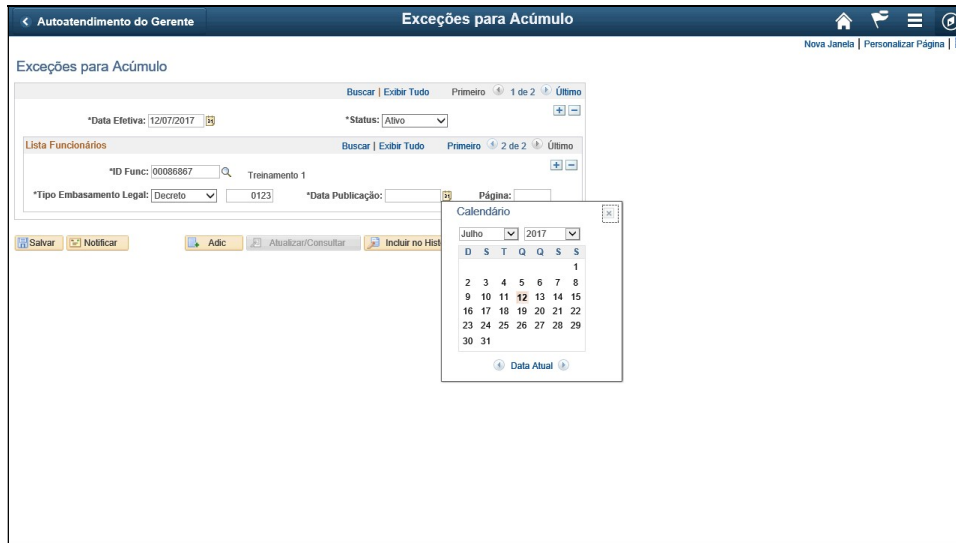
< Autoatendimento do Gerente

Exceções para Acúmulo

Nova Janela | Personalizar Página |

Exceções para Acúmulo

Buscar | Exibir Tudo   Primeiro 1 de 2 Último

*Data Efetiva: 12/07/2017   *Status: Ativo

Lista Funcionários   Buscar | Exibir Tudo   Primeiro 2 de 2 Último

*ID Func: 00086867   Treinamento 1

*Tipo Embasamento Legal: Decreto   0123   *Data Publicação:   Página:

Calendário

Julho   2017

| D | S | T | Q | Q | S | S |
|---|---|---|---|---|---|---|
| | | | | | | 1 |
| 2 | 3 | 4 | 5 | 6 | 7 | 8 |
| 9 | 10 | 11 | 12 | 13 | 14 | 15 |
| 16 | 17 | 18 | 19 | 20 | 21 | 22 |
| 23 | 24 | 25 | 26 | 27 | 28 | 29 |
| 30 | 31 | | | | | |

Data Atual

Salvar   Notificar   Adic   Atualizar/Consultar   Incluir no Hist